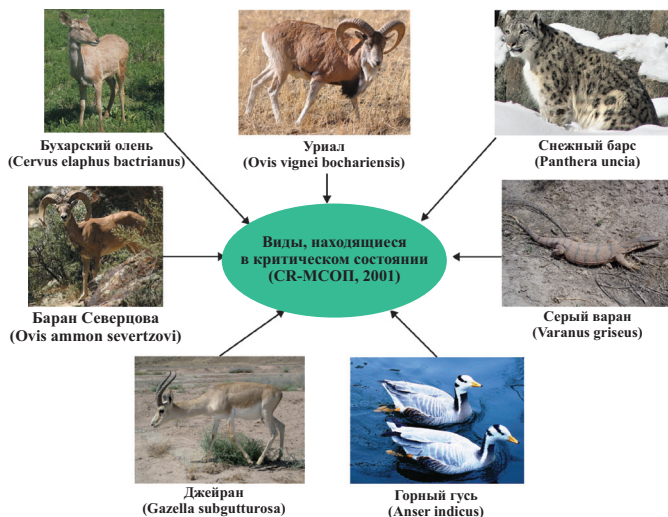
Бухарский олень
(Cervus elaphus bactrianus)

Уриал
(Ovis vignei bochariensis)

Снежный барс
(Panthera uncia)

Виды, находящиеся в критическом состоянии (CR-МСОП, 2001)

Баран Северцова
(Ovis ammon severtzovi)

Серый варан
(Varanus griseus)

Джейран
(Gazella subgutturosa)

Горный гусь
(Anser indicus)